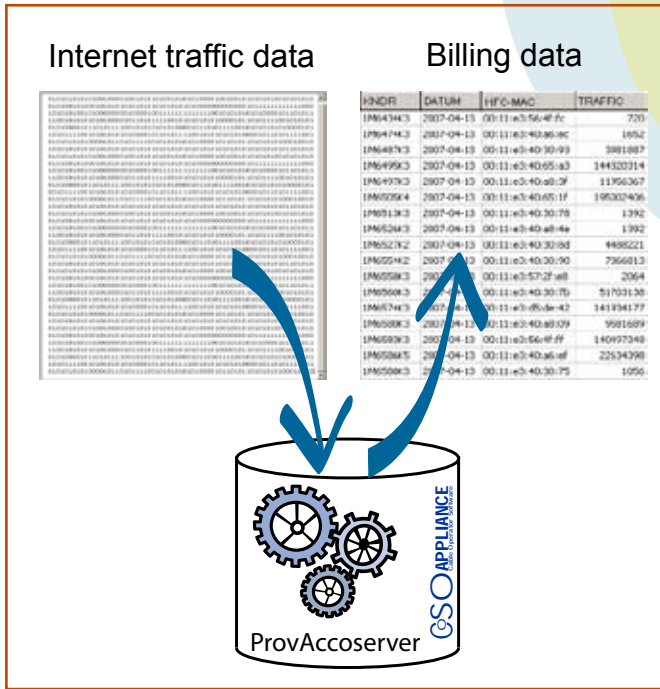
Internet traffic data

Billing data

| KNDR | DATUM | HFC-MAC | TRAFFIC |
|---|---|---|---|
| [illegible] | 2007-04-13 | 00:11:e3:56:4f:fc | 720 |
| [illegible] | 2007-04-13 | 00:11:e3:40:a6:ec | 1652 |
| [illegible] | 2007-04-13 | 00:11:e3:40:30:93 | 3981887 |
| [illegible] | 2007-04-13 | 00:11:e3:40:65:a3 | 144320314 |
| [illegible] | 2007-04-13 | 00:11:e3:40:a0:3f | 11956367 |
| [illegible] | 2007-04-13 | 00:11:e3:40:65:1f | 195302406 |
| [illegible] | 2007-04-13 | 00:11:e3:40:30:78 | 1392 |
| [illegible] | 2007-04-13 | 00:11:e3:40:a8:4e | 1392 |
| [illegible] | 2007-04-13 | 00:11:e3:40:30:8d | 4488221 |
| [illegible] | 2007-04-13 | 00:11:e3:40:30:90 | 7366813 |
| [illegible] | 2007-04-13 | 00:11:e3:57:2f:e8 | 2064 |
| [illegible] | 2007-04-13 | 00:11:e3:40:30:7b | 51703138 |
| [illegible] | 2007-04-13 | 00:11:e3:d5:de:42 | 141934177 |
| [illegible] | 2007-04-13 | 00:11:e3:40:a8:09 | 9981689 |
| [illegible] | 2007-04-13 | 00:11:e3:56:4f:ff | 140497348 |
| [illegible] | 2007-04-13 | 00:11:e3:40:a6:af | 22634398 |
| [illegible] | 2007-04-13 | 00:11:e3:40:30:75 | 1056 |

CSO APPLIANCE
Cable Operator Software

ProvAccoserver